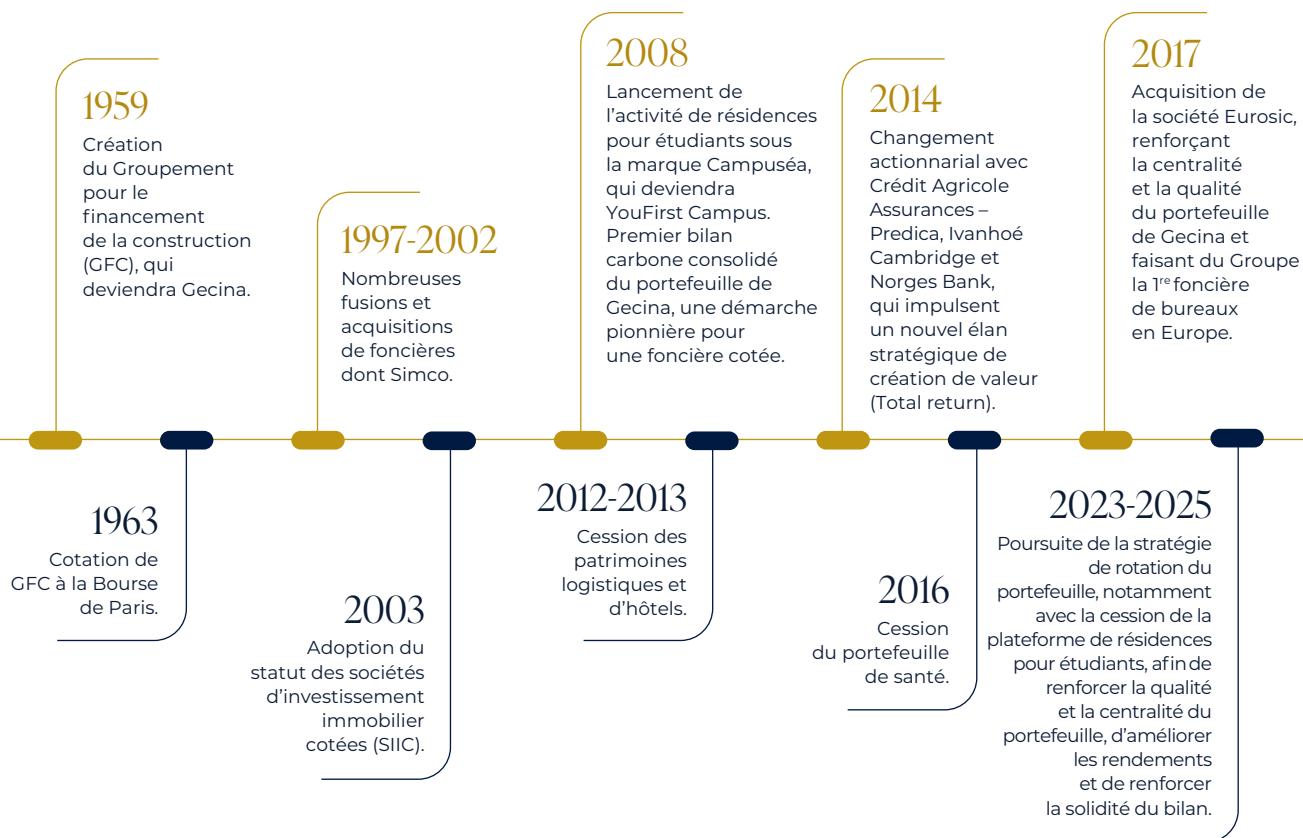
1959
Création du Groupement pour le financement de la construction (GFC), qui deviendra Gecina.

1963
Cotation de GFC à la Bourse de Paris.

1997-2002
Nombreuses fusions et acquisitions de foncières dont Simco.

2003
Adoption du statut des sociétés d'investissement immobilier cotées (SIIC).

2008
Lancement de l'activité de résidences pour étudiants sous la marque Campuséa, qui deviendra YouFirst Campus. Premier bilan carbone consolidé du portefeuille de Gecina, une démarche pionnière pour une foncière cotée.

2012-2013
Cession des patrimoines logistiques et d'hôtels.

2014
Changement actionnarial avec Crédit Agricole Assurances – Predica, Ivanhoé Cambridge et Norges Bank, qui impulsent un nouvel élan stratégique de création de valeur (Total return).

2016
Cession du portefeuille de santé.

2017
Acquisition de la société Eurosic, renforçant la centralité et la qualité du portefeuille de Gecina et faisant du Groupe la 1$^{re}$ foncière de bureaux en Europe.

2023-2025
Poursuite de la stratégie de rotation du portefeuille, notamment avec la cession de la plateforme de résidences pour étudiants, afin de renforcer la qualité et la centralité du portefeuille, d'améliorer les rendements et de renforcer la solidité du bilan.